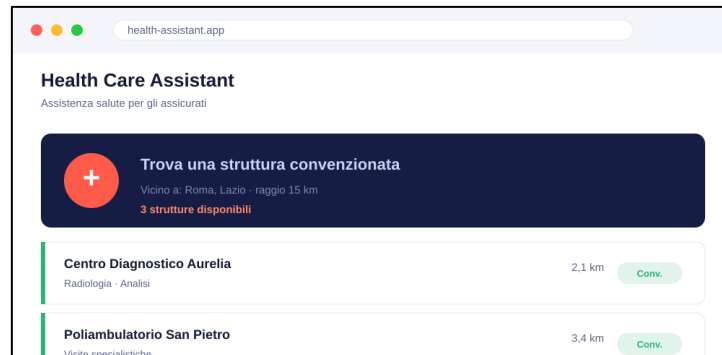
health-assistant.app

Health Care Assistant
Assistenza salute per gli assicurati

+

Trova una struttura convenzionata
Vicino a: Roma, Lazio · raggio 15 km
3 strutture disponibili

Centro Diagnostico Aurelia
Radiologia · Analisi
2,1 km
Conv.

Poliambulatorio San Pietro
Visite specialistiche
3,4 km
Conv.